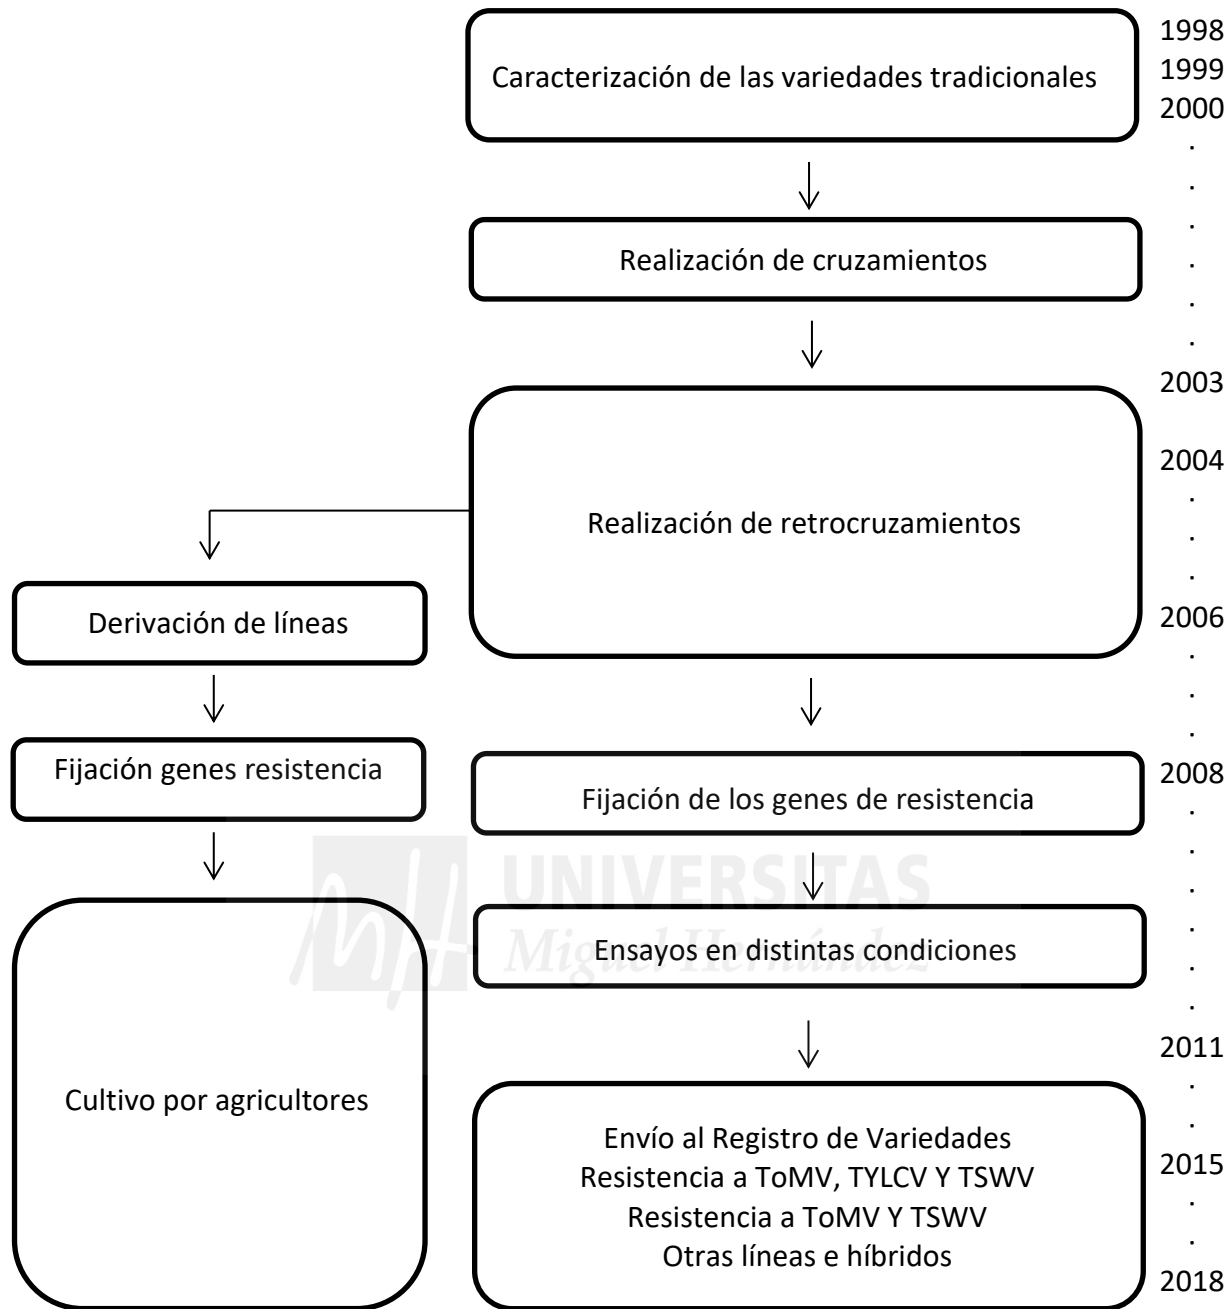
Caracterización de las variedades tradicionales

1998
1999
2000
.
.
.
.
.
.

Realización de cruzamientos

2003

Realización de retrocruzamientos

2004
.
.
.
2006
.
.
.
2008
.
.
.
.
.
.
2011
.
.
2015
.
.
2018

Derivación de líneas

Fijación genes resistencia

Cultivo por agricultores

Fijación de los genes de resistencia

UNIVERSITAS Miguel Hernández

Ensayos en distintas condiciones

Envío al Registro de Variedades
Resistencia a ToMV, TYLCV Y TSWV
Resistencia a ToMV Y TSWV
Otras líneas e híbridos